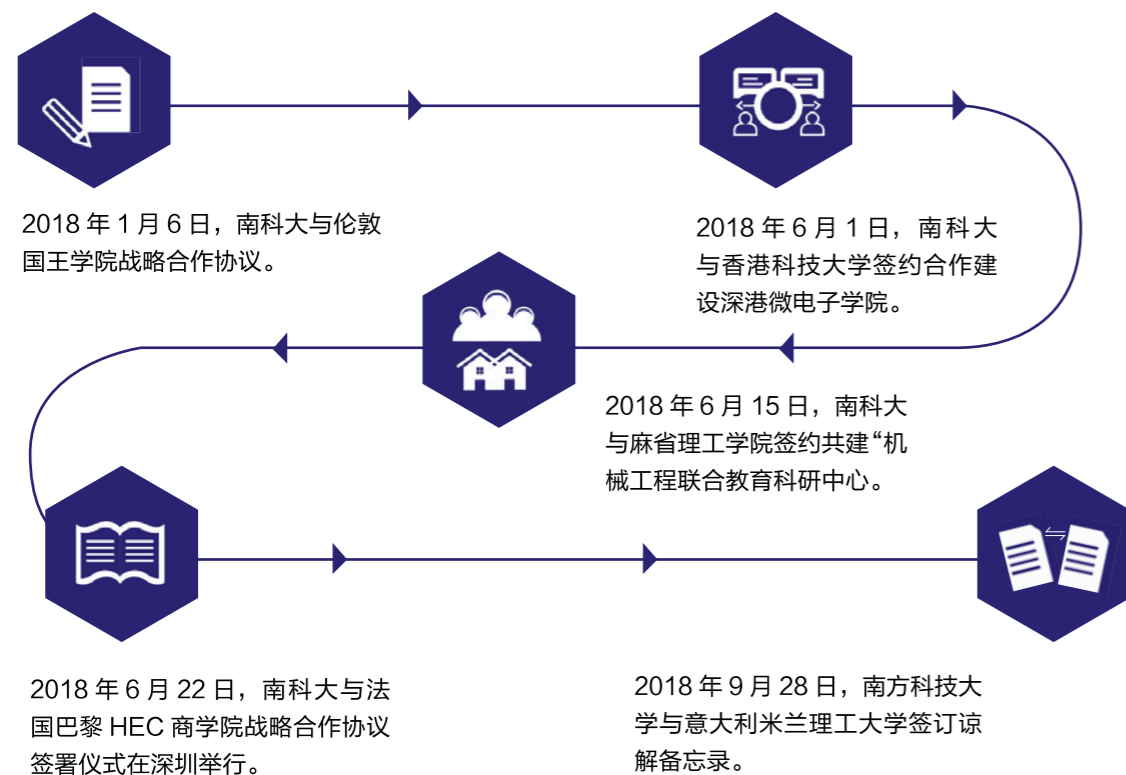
2018 年 1 月 6 日，南科大与伦敦国王学院战略合作协议。

2018 年 6 月 1 日，南科大与香港科技大学签约合作建设深港微电子学院。

2018 年 6 月 15 日，南科大与麻省理工学院签约共建“机械工程联合教育科研中心。

2018 年 6 月 22 日，南科大与法国巴黎 HEC 商学院战略合作协议签署仪式在深圳举行。

2018 年 9 月 28 日，南方科技大学与意大利米兰理工大学签订谅解备忘录。